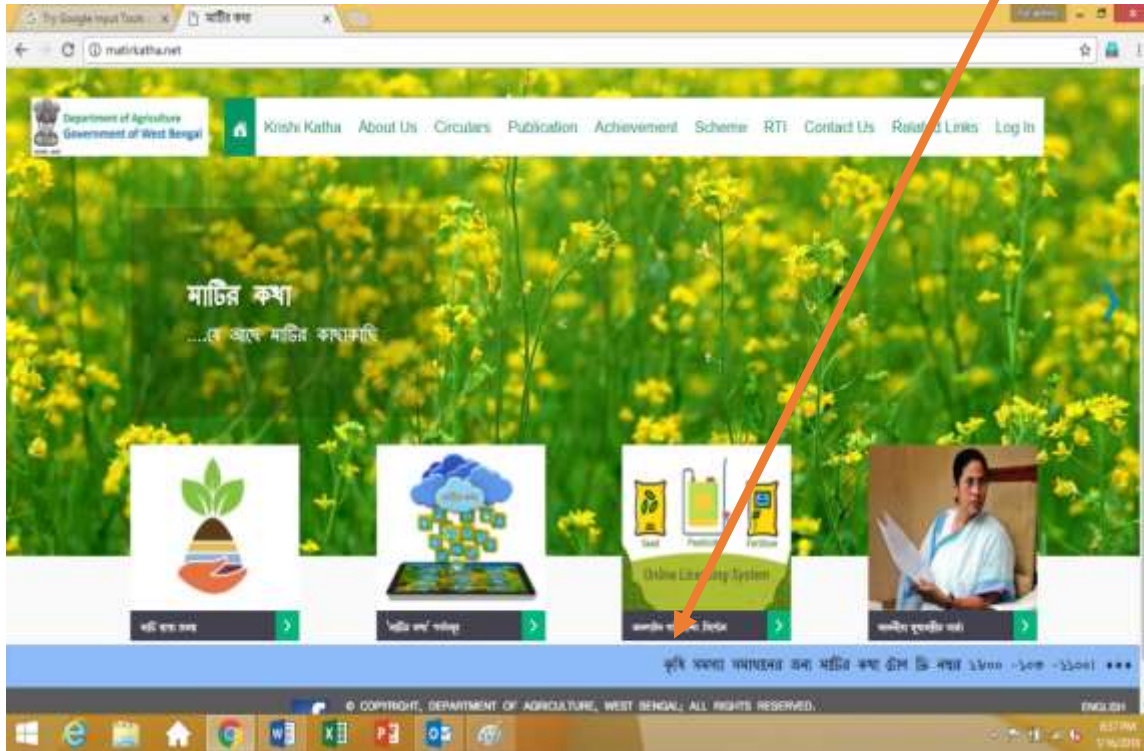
Try Google Input Tools × মাটির কথা ×

matirkatha.net

Department of Agriculture
Government of West Bengal

Krishi Katha About Us Circulars Publication Achievement Scheme RTI Contact Us Related Links Log In

মাটির কথা
...যে আছে মাটির কাছাকাছি

Seed Pesticide Fertiliser
Online Licensing System

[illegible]
'মাটির কথা' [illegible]
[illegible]
মাননীয়া মুখ্যমন্ত্রীর বার্তা

কৃষি সমস্যা সমাধানের জন্য মাটির কথা টোল ফ্রি নম্বর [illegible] ●●●

© COPYRIGHT, DEPARTMENT OF AGRICULTURE, WEST BENGAL; ALL RIGHTS RESERVED.

ENGLISH